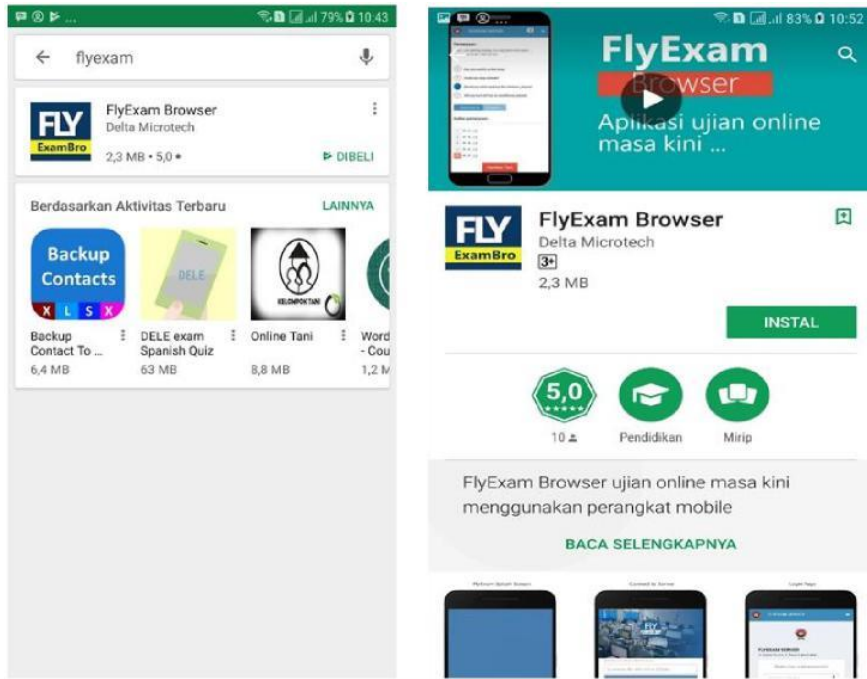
79% 10:43

flyexam

FLY
ExamBro

FlyExam Browser
Delta Microtech
2,3 MB • 5,0 ★
DIBELI

Berdasarkan Aktivitas Terbaru
LAINNYA

Backup Contacts
X L S X

DELE

KELOMPOKTANI

Backup Contact To ...
6,4 MB

DELE exam Spanish Quiz
63 MB

Online Tani
8,8 MB

Word - Cou
1,2 M

83% 10:52

FlyExam
Browser
Aplikasi ujian online masa kini ...

FLY
ExamBro

FlyExam Browser
Delta Microtech
3+
2,3 MB

INSTAL

5,0
★★★★★
10

Pendidikan

Mirip

FlyExam Browser ujian online masa kini menggunakan perangkat mobile

BACA SELENGKAPNYA

FLY